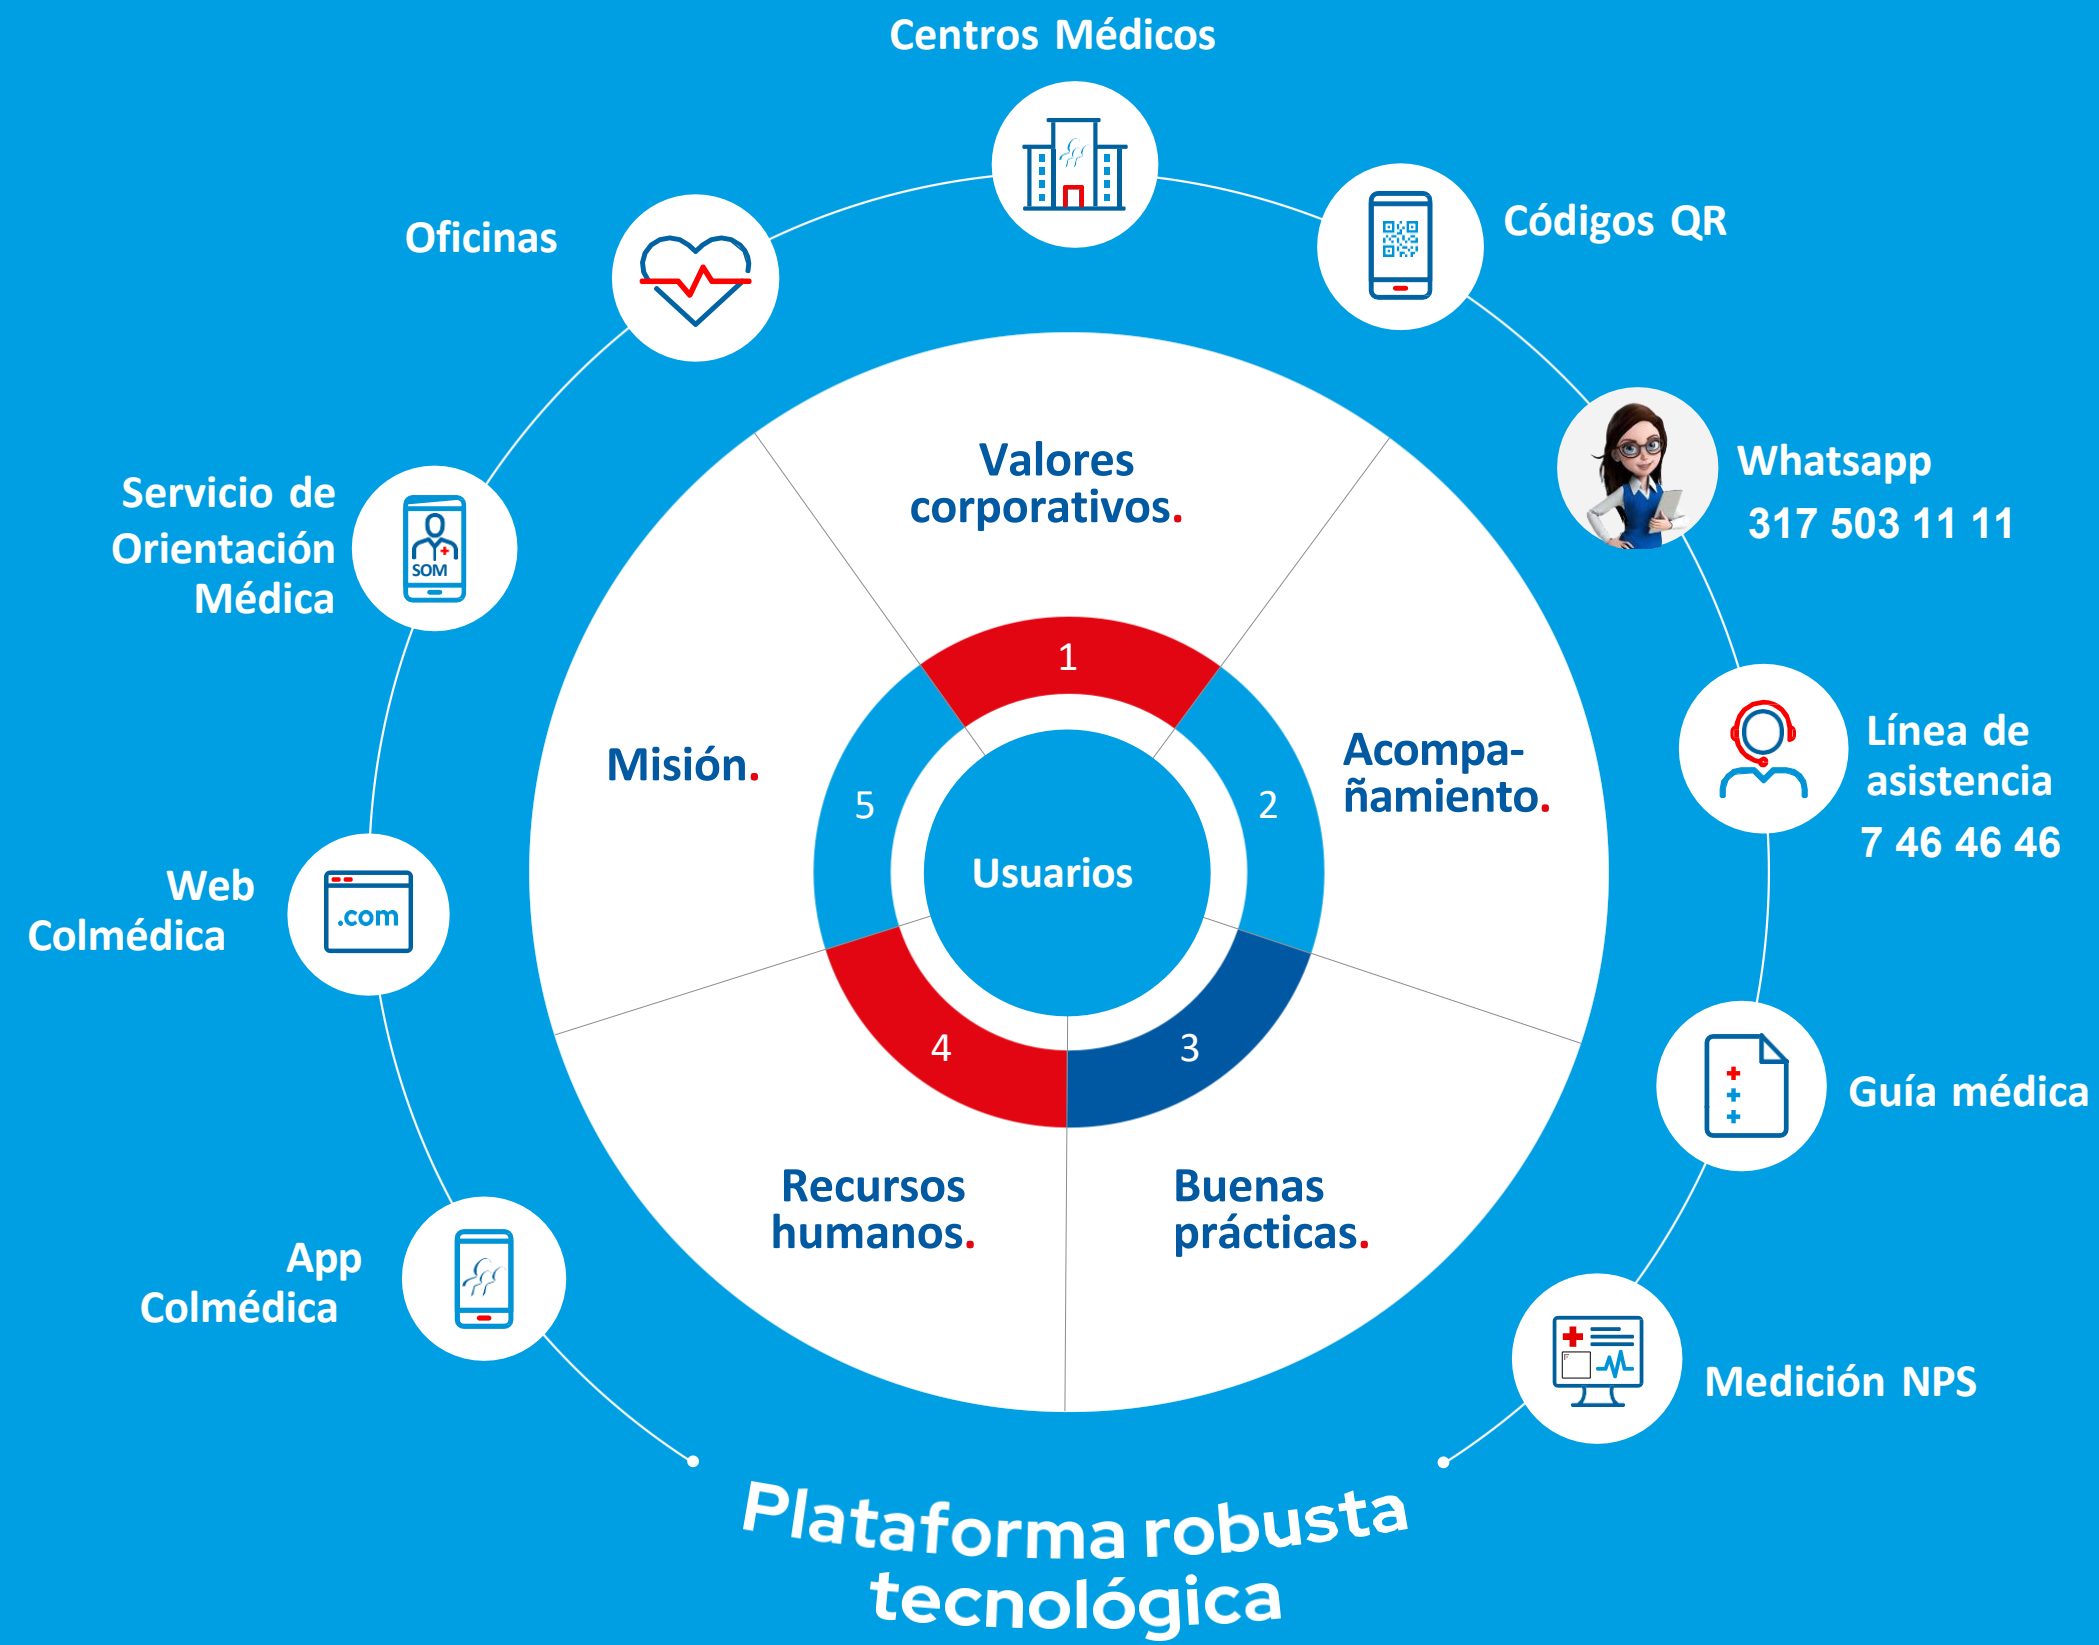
Centros Médicos

Oficinas

Códigos QR

Whatsapp
317 503 11 11

Servicio de Orientación Médica

SOM

Valores corporativos.

Misión.

Acompañamiento.

1

5

2

Usuarios

4

3

Línea de asistencia
7 46 46 46

Web Colmédica

.com

Recursos humanos.

Buenas prácticas.

Guía médica

App Colmédica

Medición NPS

Plataforma robusta tecnológica